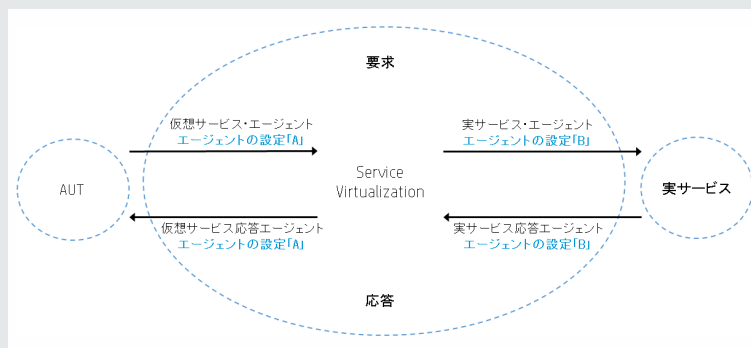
要求

仮想サービス・エージェント
エージェントの設定「A」

実サービス・エージェント
エージェントの設定「B」

AUT

Service Virtualization

実サービス

仮想サービス応答エージェント
エージェントの設定「A」

実サービス応答エージェント
エージェントの設定「B」

応答